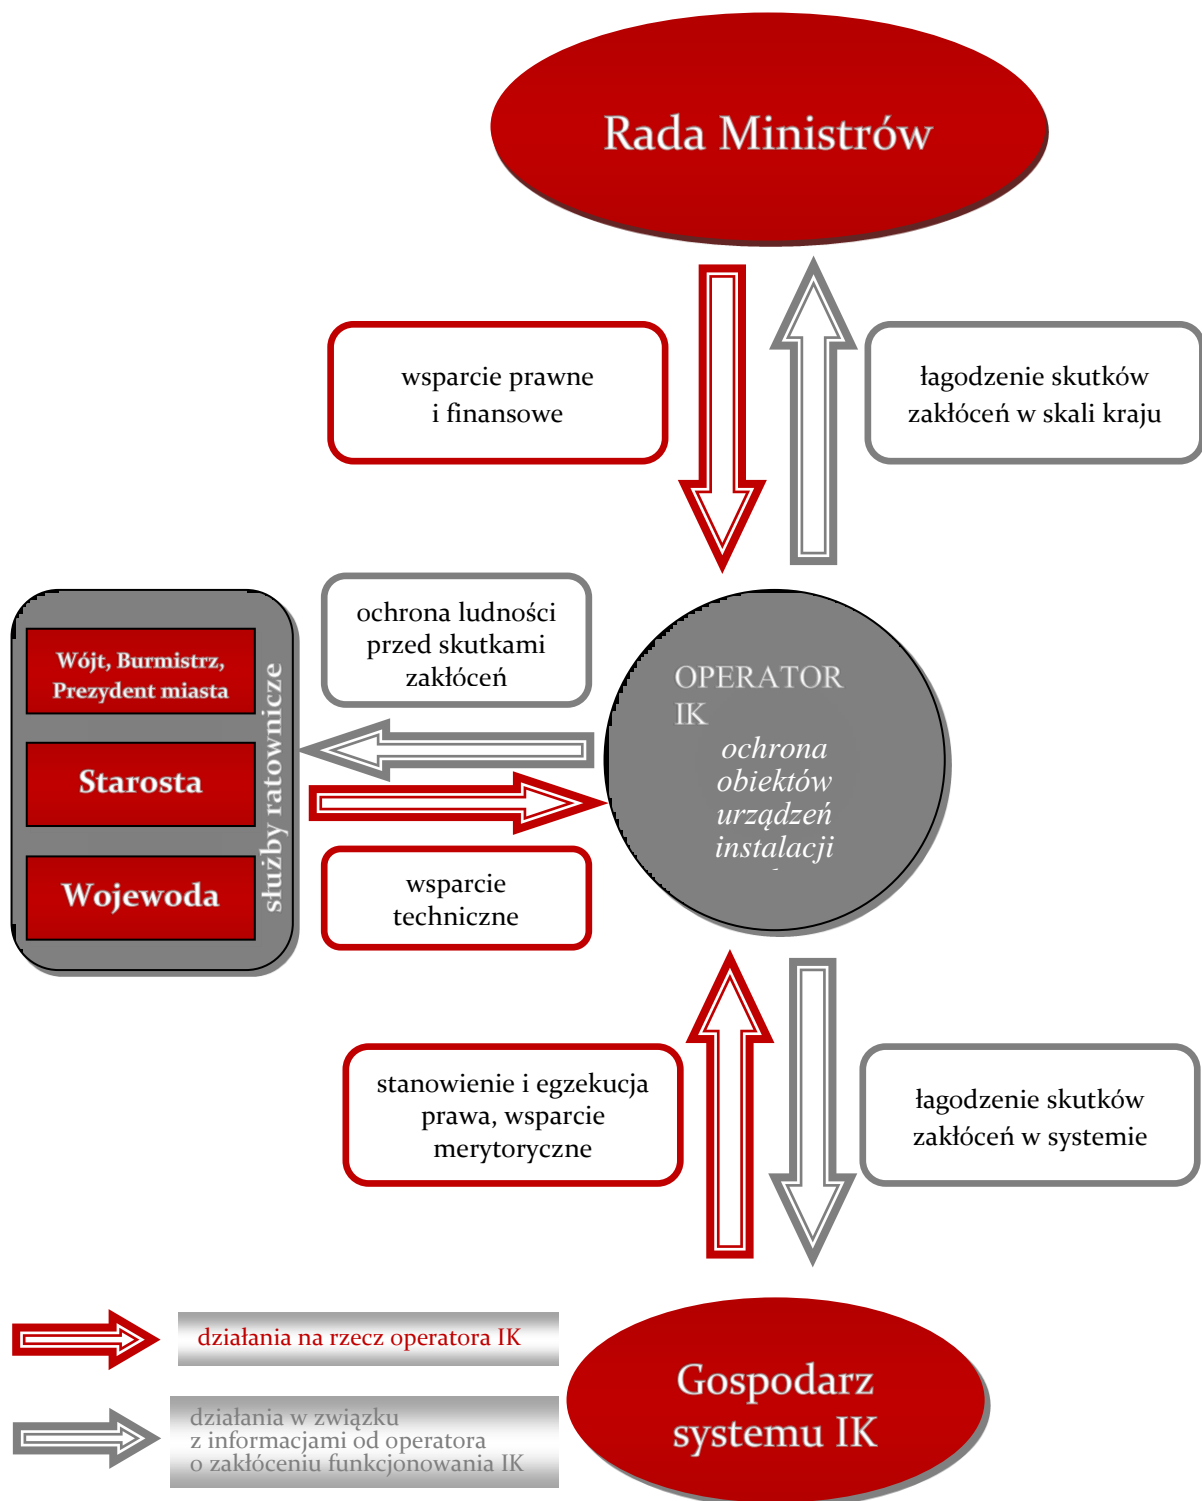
Rada Ministrów

wsparcie prawne i finansowe

łagodzenie skutków zakłóceń w skali kraju

ochrona ludności przed skutkami zakłóceń

Wójt, Burmistrz, Prezydent miasta

Starosta

Wojewoda

służby ratownicze

OPERATOR IK

ochrona obiektów urządzeń instalacji

wsparcie techniczne

stanowienie i egzekucja prawa, wsparcie merytoryczne

łagodzenie skutków zakłóceń w systemie

działania na rzecz operatora IK

działania w związku z informacjami od operatora o zakłóceniu funkcjonowania IK

Gospodarz systemu IK